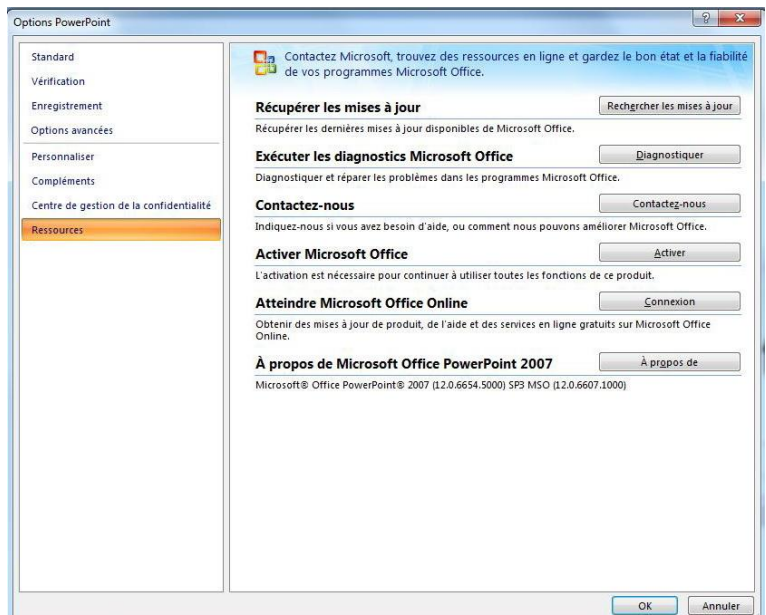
Options PowerPoint

?
X

Standard
Vérification
Enregistrement
Options avancées
Personnaliser
Compléments
Centre de gestion de la confidentialité
Ressources

Contactez Microsoft, trouvez des ressources en ligne et gardez le bon état et la fiabilité de vos programmes Microsoft Office.

Récupérer les mises à jour
Rechercher les mises à jour
Récupérer les dernières mises à jour disponibles de Microsoft Office.

Exécuter les diagnostics Microsoft Office
Diagnostiquer
Diagnostiquer et réparer les problèmes dans les programmes Microsoft Office.

Contactez-nous
Contactez-nous
Indiquez-nous si vous avez besoin d'aide, ou comment nous pouvons améliorer Microsoft Office.

Activer Microsoft Office
Activer
L'activation est nécessaire pour continuer à utiliser toutes les fonctions de ce produit.

Atteindre Microsoft Office Online
Connexion
Obtenir des mises à jour de produit, de l'aide et des services en ligne gratuits sur Microsoft Office Online.

À propos de Microsoft Office PowerPoint 2007
À propos de
Microsoft® Office PowerPoint® 2007 (12.0.6654.5000) SP3 MSO (12.0.6607.1000)

OK
Annuler